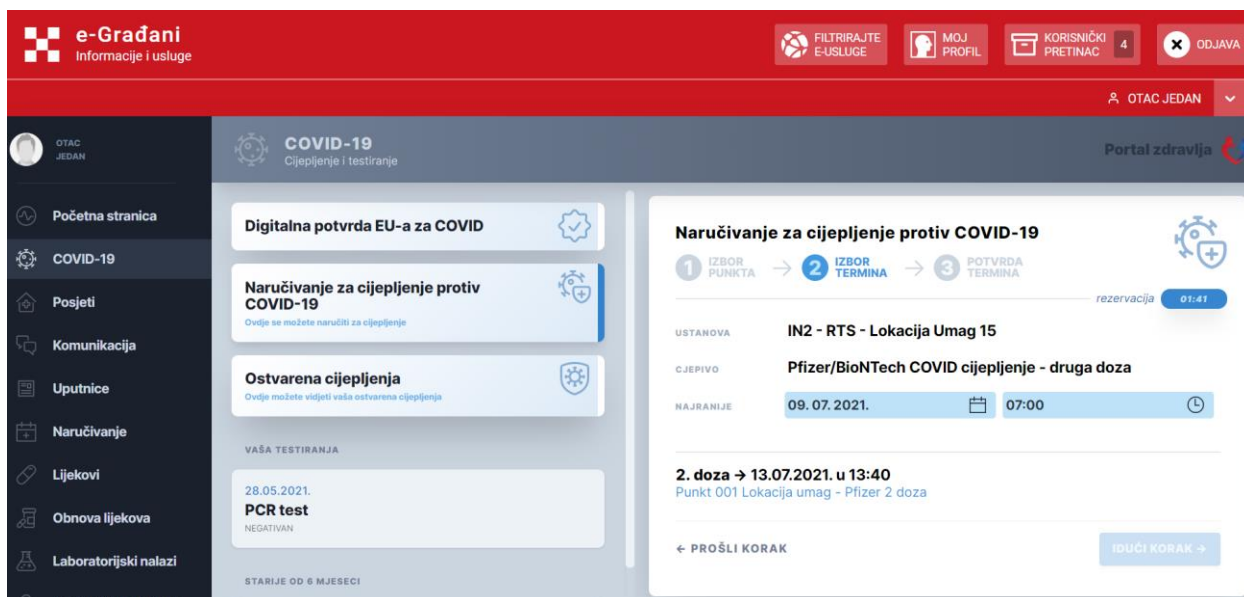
e-Građani
Informacije i usluge

FILTRIRAJTE E-USLUGE
MOJ PROFIL
KORISNIČKI PRETINAC 4
ODJAVA

OTAC JEDAN

OTAC JEDAN

Početna stranica
COVID-19
Posjeti
Komunikacija
Uputnice
Naručivanje
Lijekovi
Obnova lijekova
Laboratorijski nalazi

COVID-19
Cijepljenje i testiranje

Portal zdravlja

Digitalna potvrda EU-a za COVID

Naručivanje za cijepljenje protiv COVID-19
Ovdje se možete naručiti za cijepljenje

Ostvarena cijepljenja
Ovdje možete vidjeti vaša ostvarena cijepljenja

VAŠA TESTIRANJA

28.05.2021.
PCR test
NEGATIVAN

STARIJE OD 6 MJESECI

Naručivanje za cijepljenje protiv COVID-19

1 IZBOR PUNKTA → 2 IZBOR TERMINA → 3 POTVRDA TERMINA

rezervacija 01:41

USTANOVA IN2 - RTS - Lokacija Umag 15
CJEPIVO Pfizer/BioNTech COVID cijepljenje - druga doza
NAJRANIJE 09. 07. 2021. 07:00

2. doza → 13.07.2021. u 13:40
Punkt 001 Lokacija umag - Pfizer 2 doza

← PROŠLI KORAK
IDUĆI KORAK →